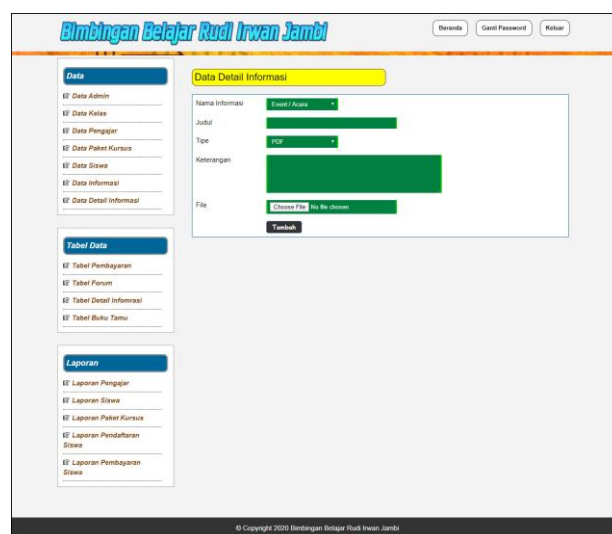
Bimbingan Belajar Rudi Irwan Jambi

Beranda
Ganti Password
Keluar

Data
Data Admin
Data Kelas
Data Pengajar
Data Paket Kursus
Data Siswa
Data Informasi
Data Detail Informasi

Tabel Data
Tabel Pembayaran
Tabel Forum
Tabel Detail Informasi
Tabel Buku Tamu

Laporan
Laporan Pengajar
Laporan Siswa
Laporan Paket Kursus
Laporan Pendaftaran Siswa
Laporan Pembayaran Siswa

Data Detail Informasi

Nama Informasi
Event / Acara
Judul
Tipe
PDF
Keterangan
File
Choose File No file chosen
Tambah

© Copyright 2020 Bimbingan Belajar Rudi Irwan Jambi